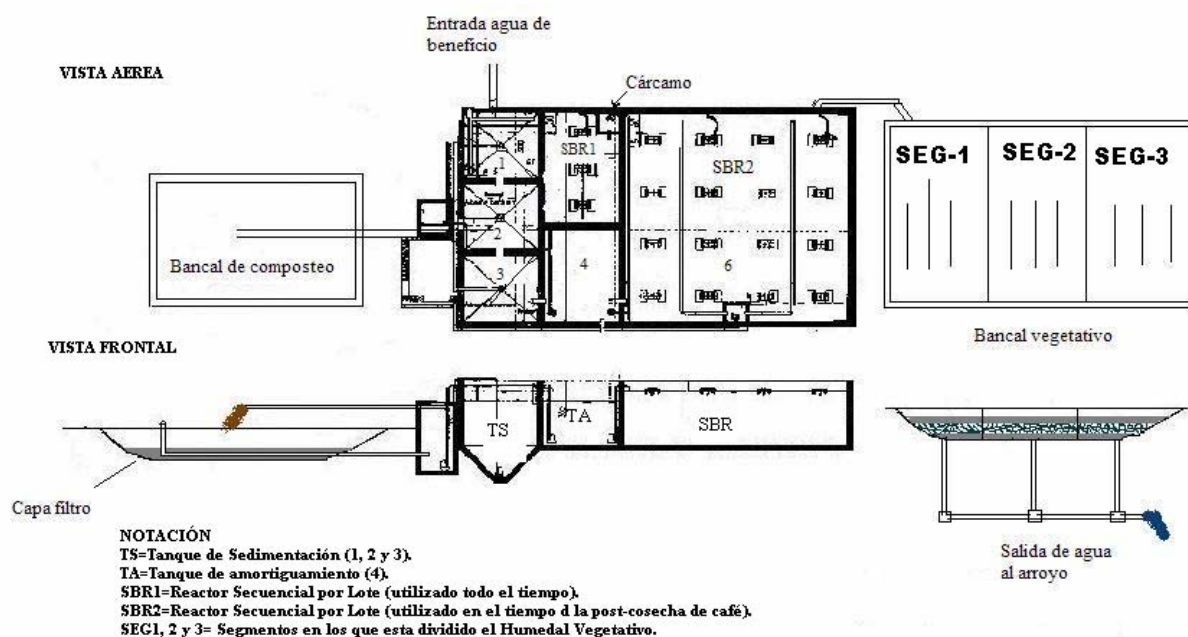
Entrada agua de beneficio

VISTA AEREA

Cárcamo

SBR1

SBR2

1

2

3

4

6

SEG-1 SEG-2 SEG-3

Bancal de composteo

Bancal vegetativo

VISTA FRONTAL

TS

TA

SBR

Capa filtro

Salida de agua al arroyo

NOTACIÓN
TS=Tanque de Sedimentación (1, 2 y 3).
TA=Tanque de amortiguamiento (4).
SBR1=Reactor Secuencial por Lote (utilizado todo el tiempo).
SBR2=Reactor Secuencial por Lote (utilizado en el tiempo d la post-cosecha de café).
SEG1, 2 y 3= Segmentos en los que esta dividido el Humedal Vegetativo.